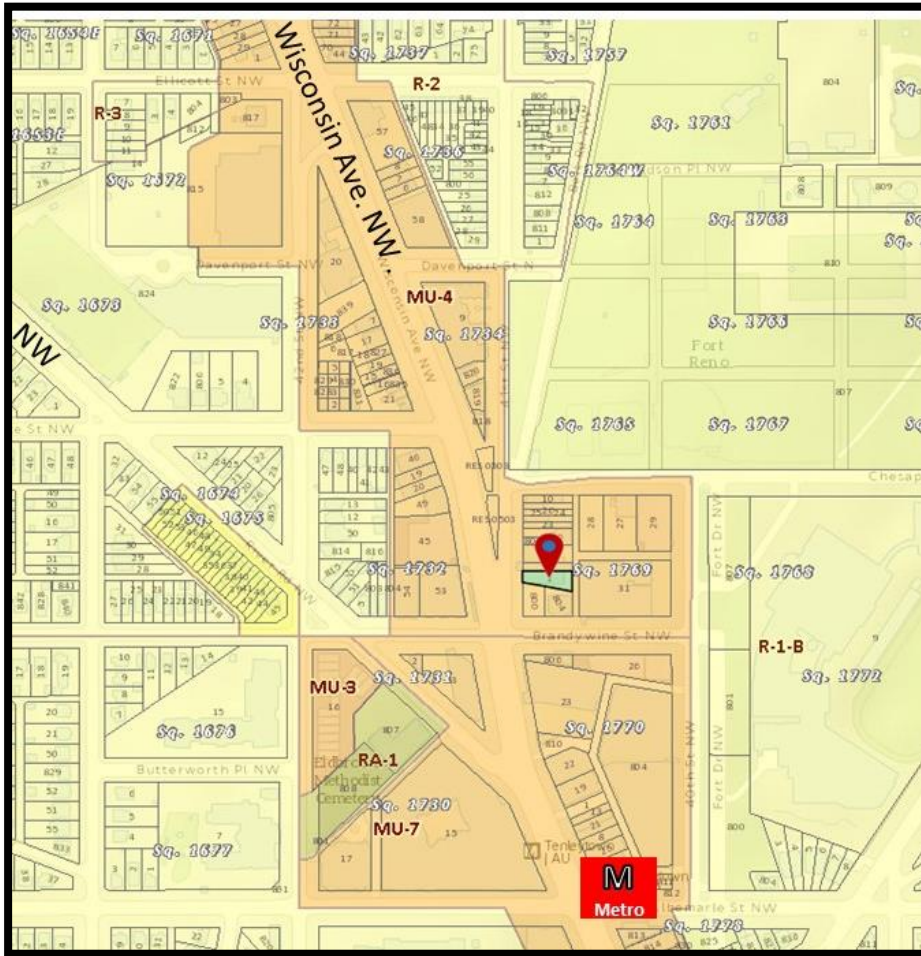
Sq. 1650E
Sq. 1671
Wisconsin Ave. NW
Sq. 1737
Sq. 1757
R-2
Ellicott St NW
R-3
1653E
Sq. 1761
Sq. 1736
Sq. 1734W
Sq. 1672
Sq. 1764
Sq. 1768
Davenport St NW
Davenport St N
MU-4
Sq. 1673
Sq. 1735
Sq. 1734
Sq. 1766
NW
Fort Reno
Sq. 1765
Sq. 1767
e St NW
Chesap
Sq. 1674
Sq. 1675
Sq. 1732
Sq. 1769
Sq. 1768
Brandywine St NW
R-1-B
MU-3
Sq. 1731
Sq. 1772
Sq. 1676
Sq. 1770
RA-1
Butterworth Pl NW
Sq. 1730
MU-7
Sq. 1677
40th St NW
Fort Dr NW
Tenleytown AU
M
Metro
Albemarle St NW
Sq. 1778